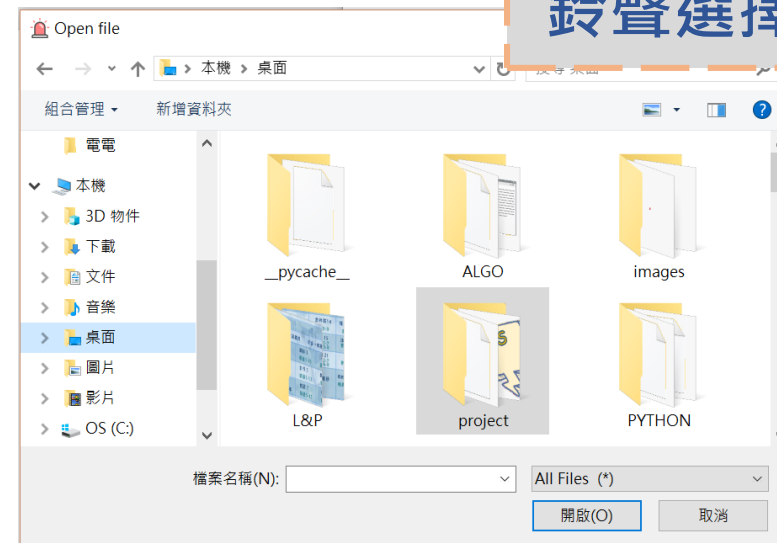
Open file

鈴聲選擇

本機 > 桌面

搜尋 桌面

組合管理 ▾
新增資料夾

電電
本機
3D 物件
下載
文件
音樂
桌面
圖片
影片
OS (C:)

__pycache__
ALGO
images
L&P
project
PYTHON

檔案名稱(N):
All Files (*)
開啟(O)
取消